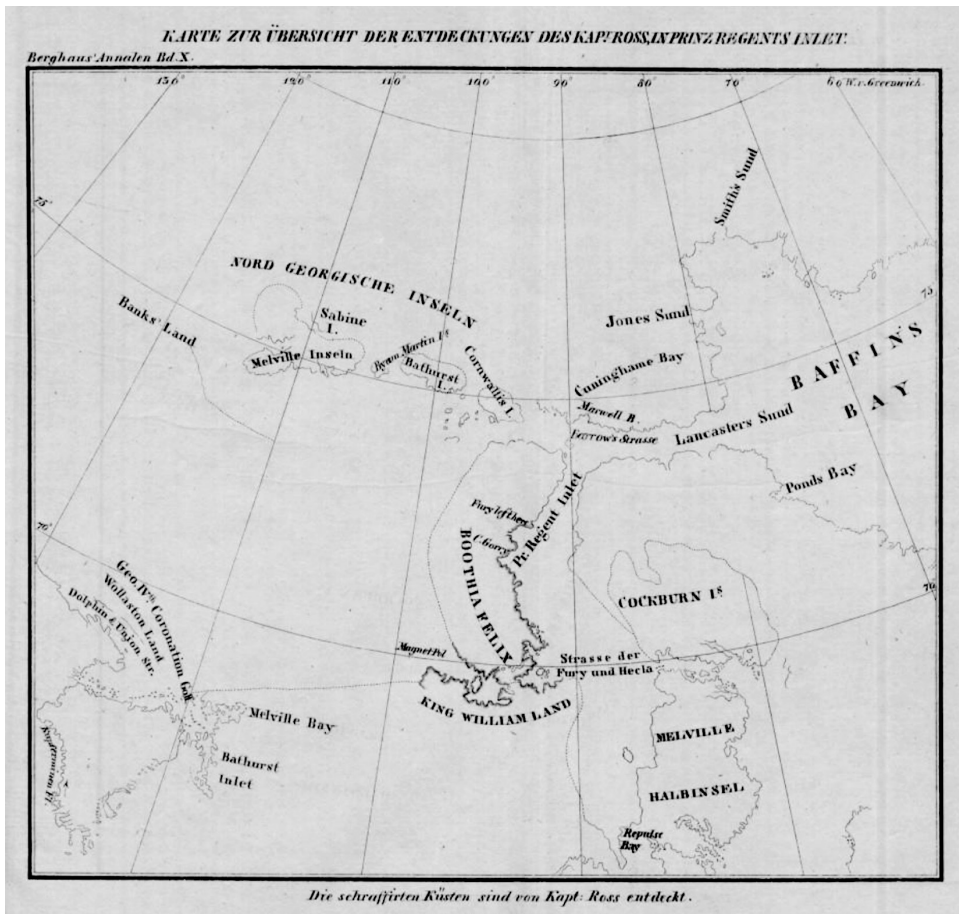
KARTE ZUR ÜBERSICHT DER ENTDECKUNGEN DES KAPT. ROSS IN PRINZ REGENTS INLET.

Berghaus' Annalen Bd. X.

130° 120° 110° 100° 90° 80° 70° 60° W. v. Greenwich

75° 75° 70° 70°

Smith's Sund

NORD GEORGISCHE INSELN

Banks' Land

Sabine I.

Melville Inseln

Byam Martin Is.

Bathurst I.

Cornwallis I.

Jones Sund

Cuninghame Bay

BAFFINS BAY

Maxwell B.

Barrow's Strasse

Lancasters Sund

Ponds Bay

Fury Beach

C. Garry

Pr. Regent Inlet

BOOTHIA FELIX

Geo. IVs. Coronation Golf

Wollaston Land

Dolphin & Union Str.

COCKBURN Is.

Magnet Pol

Strasse der Fury und Hecla

KING WILLIAM LAND

Melville Bay

Bathurst Inlet

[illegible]

MELVILLE HALBINSEL

Repulse Bay

Die schraffirten Küsten sind von Kapt: Ross entdeckt.